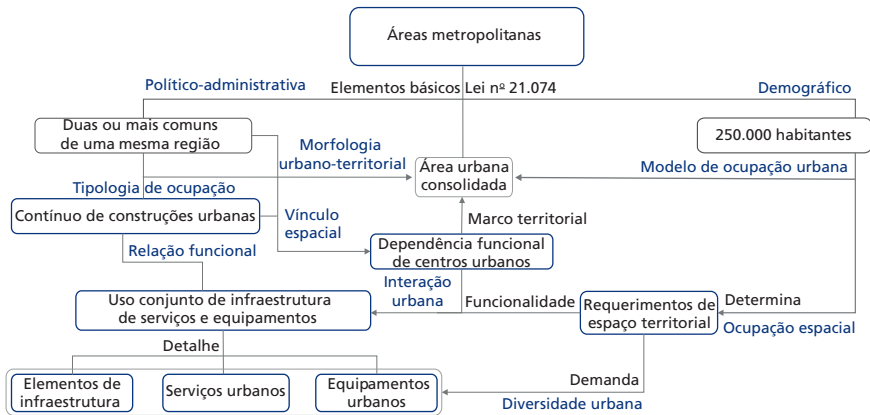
Áreas metropolitanas

Político-administrativa

Elementos básicos Lei nº 21.074

Demográfico

Duas ou mais comuns de uma mesma região

Morfologia urbano-territorial

250.000 habitantes

Área urbana consolidada

Modelo de ocupação urbana

Tipologia de ocupação

Contínuo de construções urbanas

Vínculo espacial

Marco territorial

Dependência funcional de centros urbanos

Relação funcional

Interação urbana

Uso conjunto de infraestrutura de serviços e equipamentos

Funcionalidade

Requerimentos de espaço territorial

Determina

Ocupação espacial

Detalhe

Demanda

Elementos de infraestrutura

Serviços urbanos

Equipamentos urbanos

Diversidade urbana